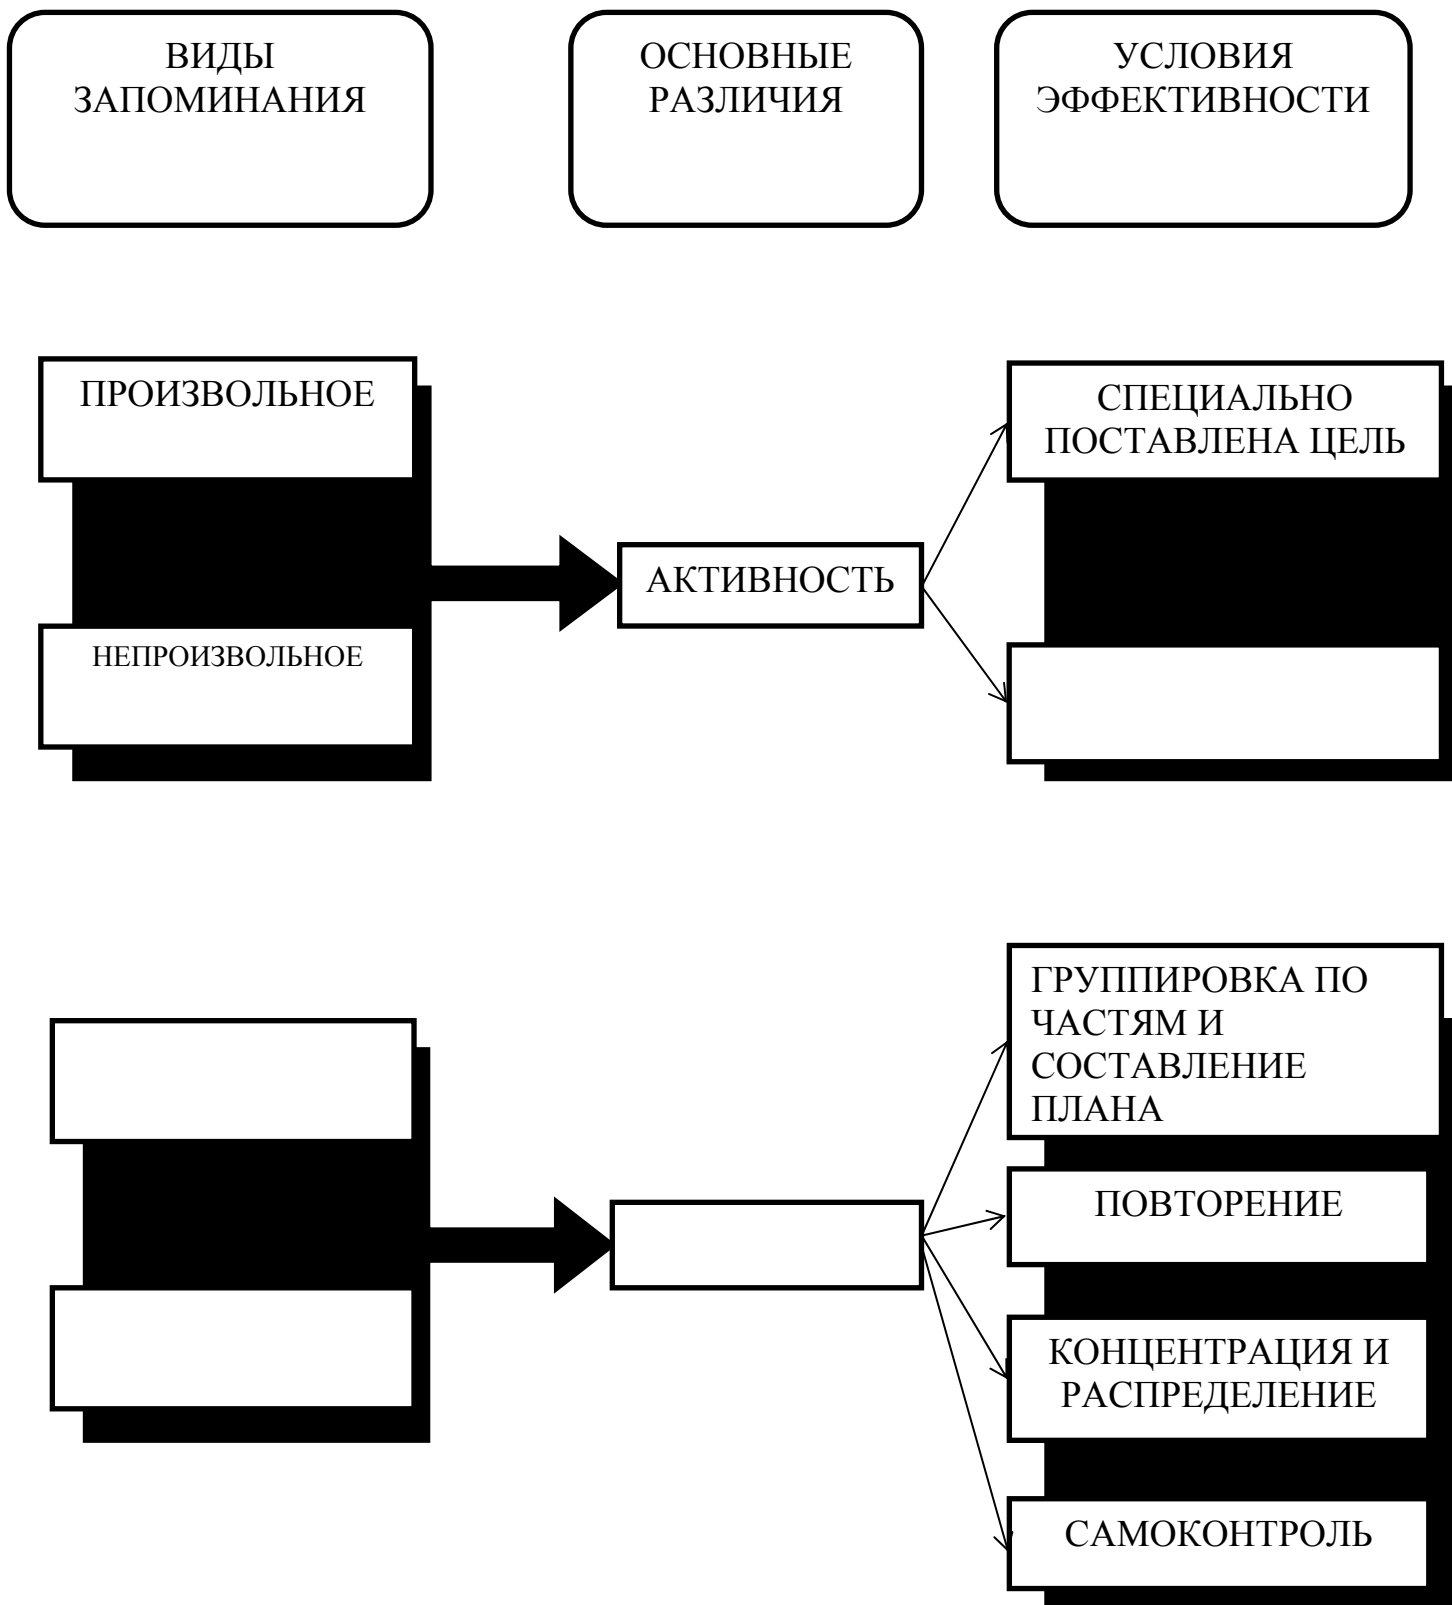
ВИДЫ ЗАПОМИНАНИЯ

ОСНОВНЫЕ РАЗЛИЧИЯ

УСЛОВИЯ ЭФФЕКТИВНОСТИ

ПРОИЗВОЛЬНОЕ

НЕПРОИЗВОЛЬНОЕ

АКТИВНОСТЬ

СПЕЦИАЛЬНО ПОСТАВЛЕНА ЦЕЛЬ

ГРУППИРОВКА ПО ЧАСТЯМ И СОСТАВЛЕНИЕ ПЛАНА

ПОВТОРЕНИЕ

КОНЦЕНТРАЦИЯ И РАСПРЕДЕЛЕНИЕ

САМОКОНТРОЛЬ